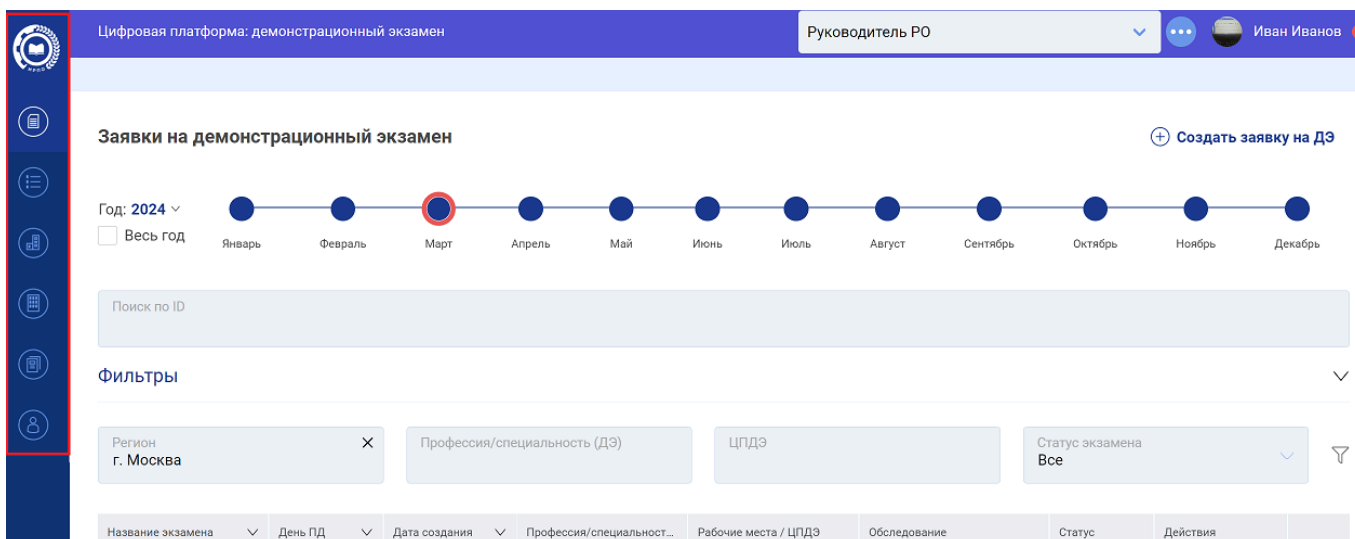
Цифровая платформа: демонстрационный экзамен

Руководитель РО

Иван Иванов

Заявки на демонстрационный экзамен

Создать заявку на ДЭ

Год: 2024

Весь год

Январь Февраль Март Апрель Май Июнь Июль Август Сентябрь Октябрь Ноябрь Декабрь

Поиск по ID

Фильтры

Регион
г. Москва

Профессия/специальность (ДЭ)

ЦПДЭ

Статус экзамена
Все

| Название экзамена | День ПД | Дата создания | Профессия/специальност... | Рабочие места / ЦПДЭ | Обследование | Статус | Действия |
|---|---|---|---|---|---|---|---|